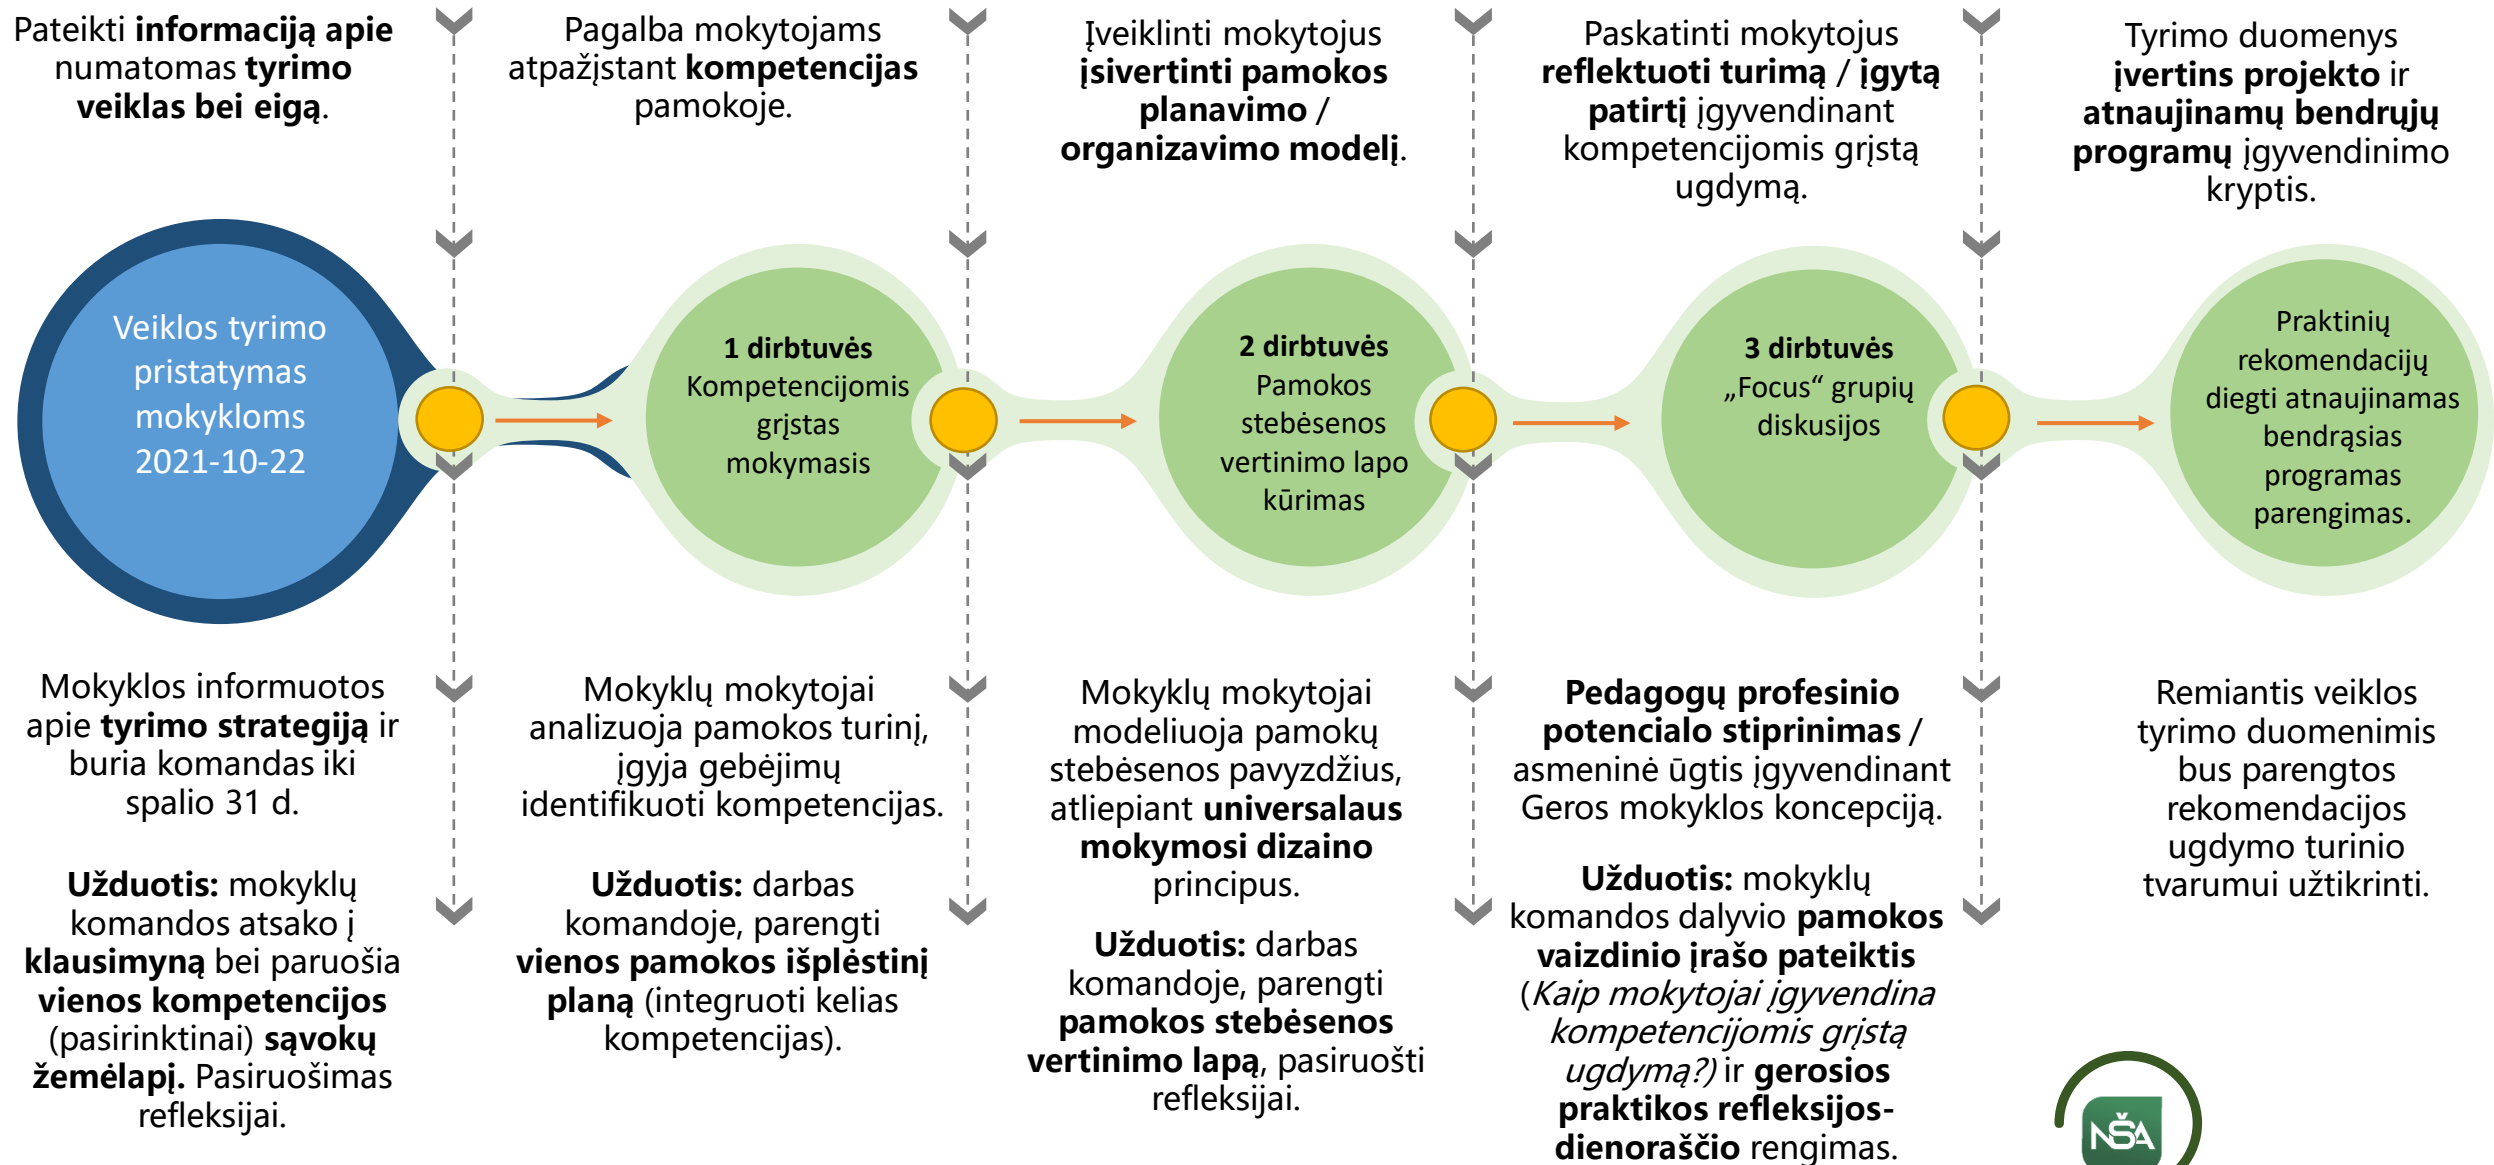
Pateikti informaciją apie numatomas tyrimo veiklas bei eigą.

Pagalba mokytojams atpažįstant kompetencijas pamokoje.

Įveiklinti mokytojus įsivertinti pamokos planavimo / organizavimo modelį.

Paskatinti mokytojus reflektuoti turimą / įgytą patirtį įgyvendinant kompetencijomis grįstą ugdymą.

Tyrimo duomenys įvertins projekto ir atnaujinamų bendrųjų programų įgyvendinimo kryptis.

Veiklos tyrimo pristatymas mokykloms 2021-10-22

1 dirbtuvės Kompetencijomis grįstas mokymasis

2 dirbtuvės Pamokos stebėsenos vertinimo lapo kūrimas

3 dirbtuvės „Focus“ grupių diskusijos

Praktinių rekomendacijų diegti atnaujinamas bendrąsias programas parengimas.

Mokyklos informuotos apie tyrimo strategiją ir buria komandas iki spalio 31 d.

Užduotis: mokyklų komandos atsako į klausimyną bei paruošia vienos kompetencijos (pasirinktinai) sąvokų žemėlapį. Pasiruošimas refleksijai.

Mokyklų mokytojai analizuoja pamokos turinį, įgyja gebėjimų identifikuoti kompetencijas.

Užduotis: darbas komandoje, parengti vienos pamokos išplėstinį planą (integruoti kelias kompetencijas).

Mokyklų mokytojai modeliuoja pamokų stebėsenos pavyzdžius, atliepiant universalaus mokymosi dizaino principus.

Užduotis: darbas komandoje, parengti pamokos stebėsenos vertinimo lapą, pasiruošti refleksijai.

Pedagogų profesinio potencialo stiprinimas / asmeninė ūgtis įgyvendinant Geros mokyklos koncepciją.

Užduotis: mokyklų komandos dalyvio pamokos vaizdinio įrašo pateiktis (Kaip mokytojai įgyvendina kompetencijomis grįstą ugdymą?) ir gerosios praktikos refleksijos-dienoraščio rengimas.

Remiantis veiklos tyrimo duomenimis bus parengtos rekomendacijos ugdymo turinio tvarumui užtikrinti.

NŠA